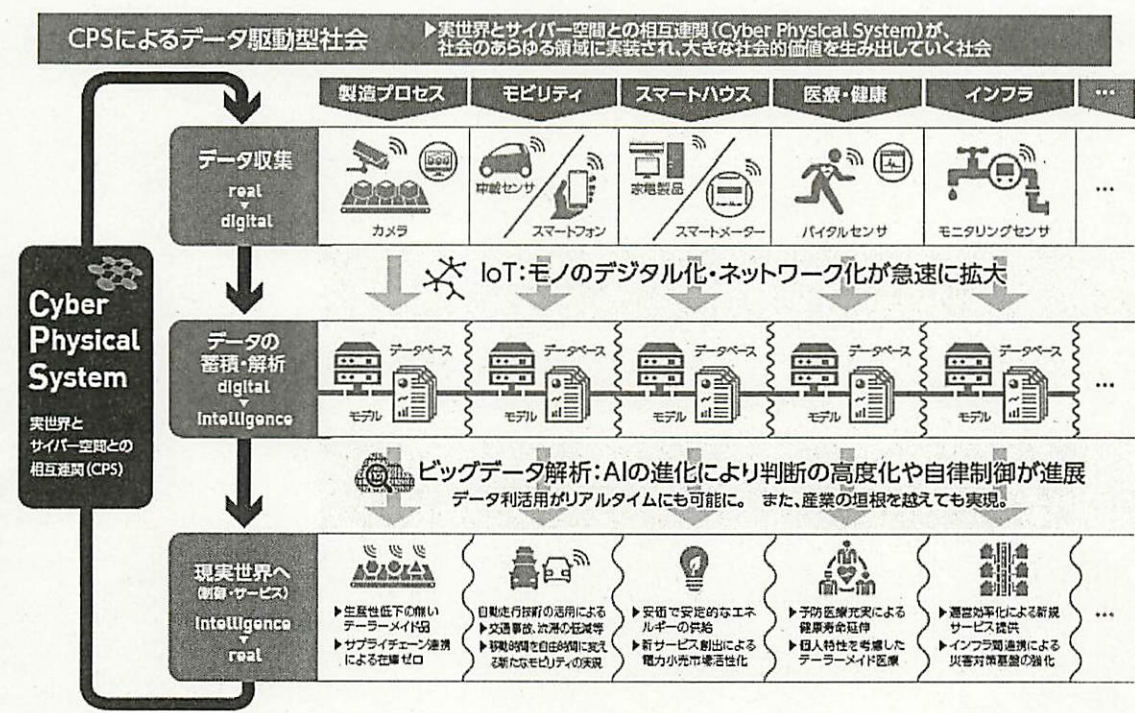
CPSによるデータ駆動型社会

▶実世界とサイバー空間との相互連関（Cyber Physical System）が、社会のあらゆる領域に実装され、大きな社会的価値を生み出していく社会

製造プロセス | モビリティ | スマートハウス | 医療・健康 | インフラ | …

データ収集
real
▼
digital

カメラ
車載センサ
スマートフォン
家電製品
スマートメーター
バイタルセンサ
モニタリングセンサ
…

Cyber Physical System

実世界とサイバー空間との相互連関（CPS）

IoT：モノのデジタル化・ネットワーク化が急速に拡大

データの蓄積・解析
digital
▼
intelligence

データベース
モデル
データベース
モデル
データベース
モデル
データベース
モデル
データベース
モデル
…

ビッグデータ解析：AIの進化により判断の高度化や自律制御が進展

データ利活用がリアルタイムにも可能に。 また、産業の垣根を越えても実現。

現実世界へ
（制御・サービス）
intelligence
▼
real

▶生産性低下の無いテーラーメイド品
▶サプライチェーン連携による在庫ゼロ

自動走行技術の活用による
▶交通事故、渋滞の低減等
▶移動時間を自由時間に変える新たなモビリティの実現

▶安価で安定的なエネルギーの供給
▶新サービス創出による電力小売市場活性化

▶予防医療充実による健康寿命延伸
▶個人特性を考慮したテーラーメイド医療

▶運営効率化による新規サービス提供
▶インフラ間連携による災害対策基盤の強化

…